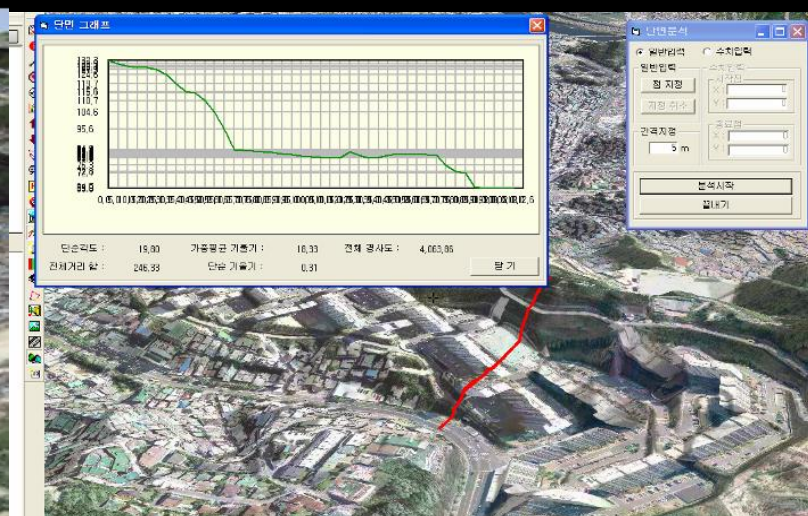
단면 그래프

133.9
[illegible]
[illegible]
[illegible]
115.6
110.7
104.6
95.6
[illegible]
72.8
59.9

0.05, 0.0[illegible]

단순각도 : 19.80
가중평균 기울기 : 10.33
전체 경사도 : 4,063.86
전체거리 합 : 246.33
단순 기울기 : 0.31
닫 기

단면분석
일반입력
수치입력
일반입력
점 지정
지정 취소
수치입력
시작점
X : 0
Y : 0
간격지정
5 m
종료점
X : 0
Y : 0
분석시작
끝내기